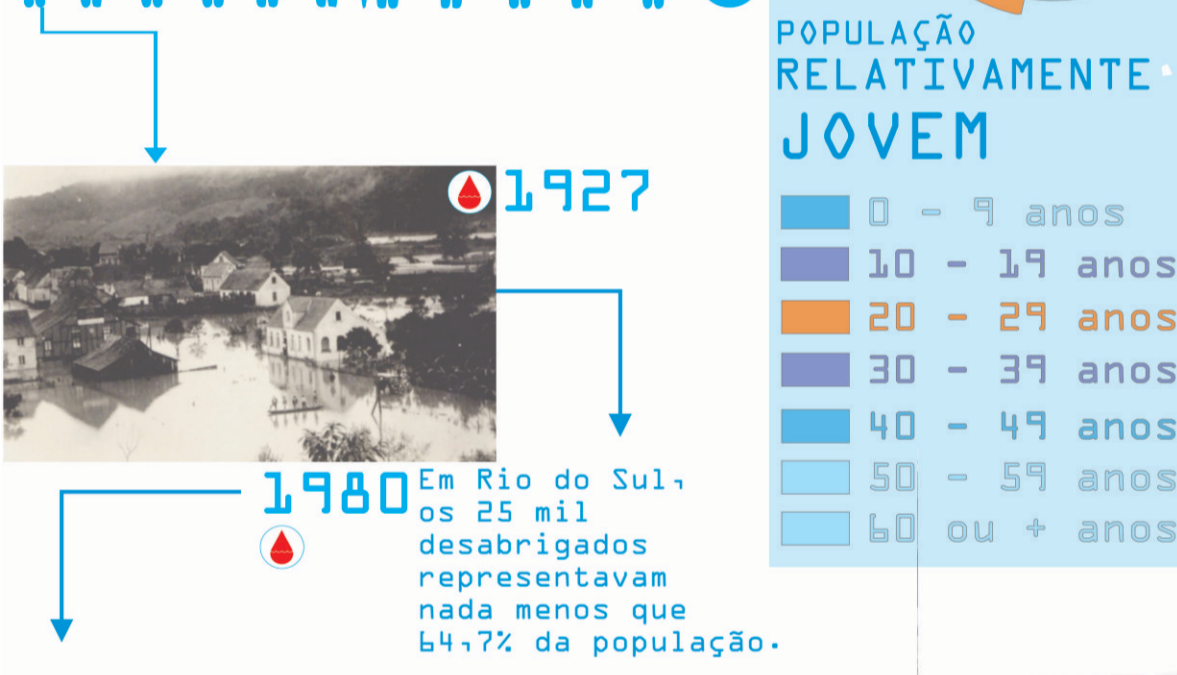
POPULAÇÃO RELATIVAMENTE JOVEM

0 - 9 anos
10 - 19 anos
20 - 29 anos
30 - 39 anos
40 - 49 anos
50 - 59 anos
60 ou + anos

1927

1980 Em Rio do Sul, os 25 mil desabrigados representavam nada menos que 64,7% da população.